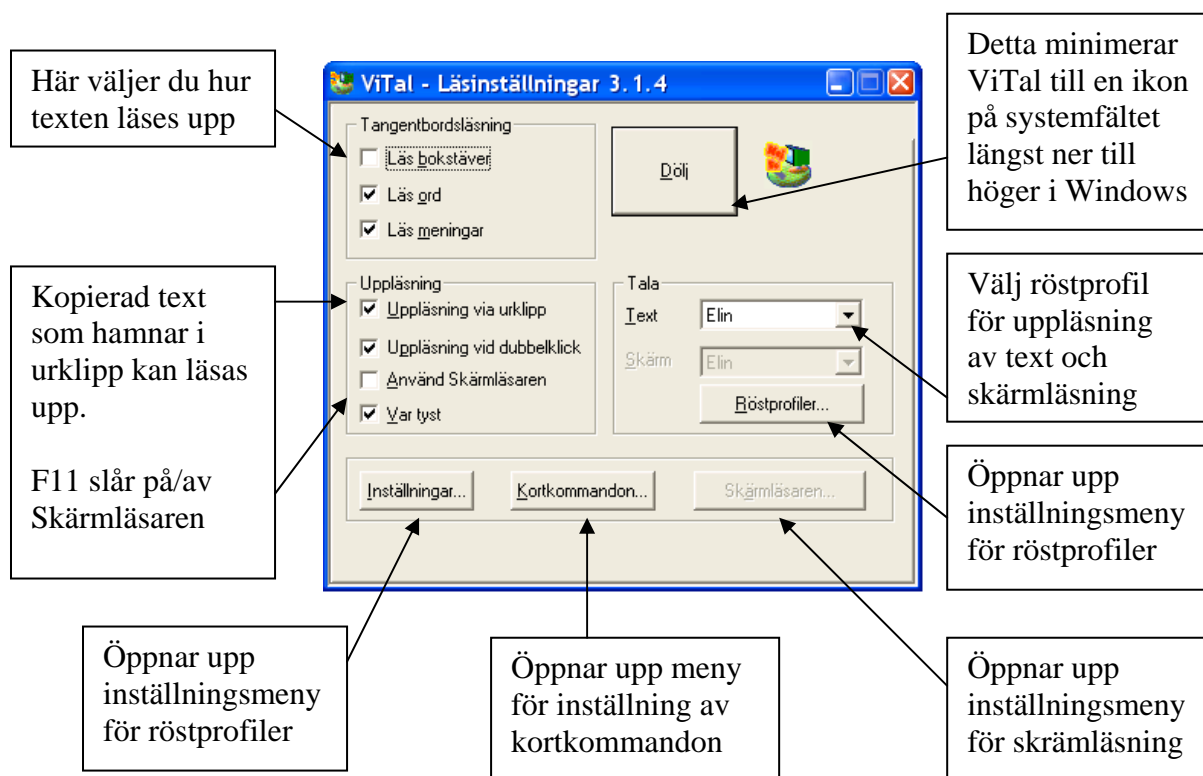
Här väljer du hur texten läses upp

ViTal - Läsinställningar 3.1.4

Detta minimerar ViTal till en ikon på systemfältet längst ner till höger i Windows

Tangentbordsläsning
Läs bokstäver
Läs ord
Läs meningar

Dölj

Kopierad text som hamnar i urklipp kan läsas upp.

F11 slår på/av Skärmläsaren

Uppläsning
Uppläsning via urklipp
Uppläsning vid dubbelklick
Använd Skärmläsaren
Var tyst

Tala
Text Elin
Skärm Elin
Röstprofiler...

Välj röstprofil för uppläsning av text och skärmläsning

Inställningar...
Kortkommandon...
Skärmläsaren...

Öppnar upp inställningsmeny för röstprofiler

Öppnar upp inställningsmeny för röstprofiler

Öppnar upp meny för inställning av kortkommandon

Öppnar upp inställningsmeny för skrämläsning